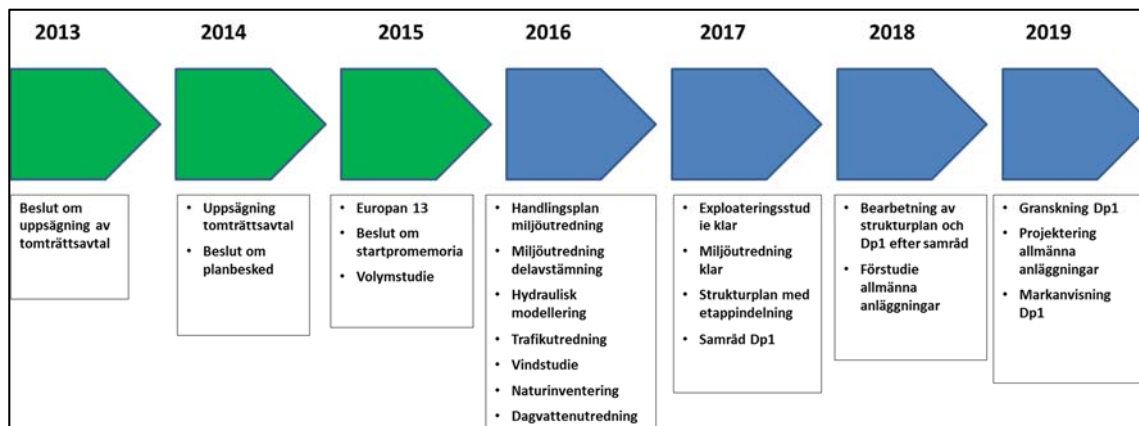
2013

Beslut om uppsägning av tomträttsavtal

2014

- Uppsägning tomträttsavtal
- Beslut om planbesked

2015

- Europan 13
- Beslut om startpromemoria
- Volymstudie

2016

- Handlingsplan miljöutredning
- Miljöutredning delavstämning
- Hydraulisk modellering
- Trafikutredning
- Vindstudie
- Naturinventering
- Dagvattenutredning

2017

- Exploateringsstudie klar
- Miljöutredning klar
- Strukturplan med etappindelning
- Samråd Dp1

2018

- Bearbetning av strukturplan och Dp1 efter samråd
- Förstudie allmänna anläggningar

2019

- Granskning Dp1
- Projektering allmänna anläggningar
- Markanvisning Dp1